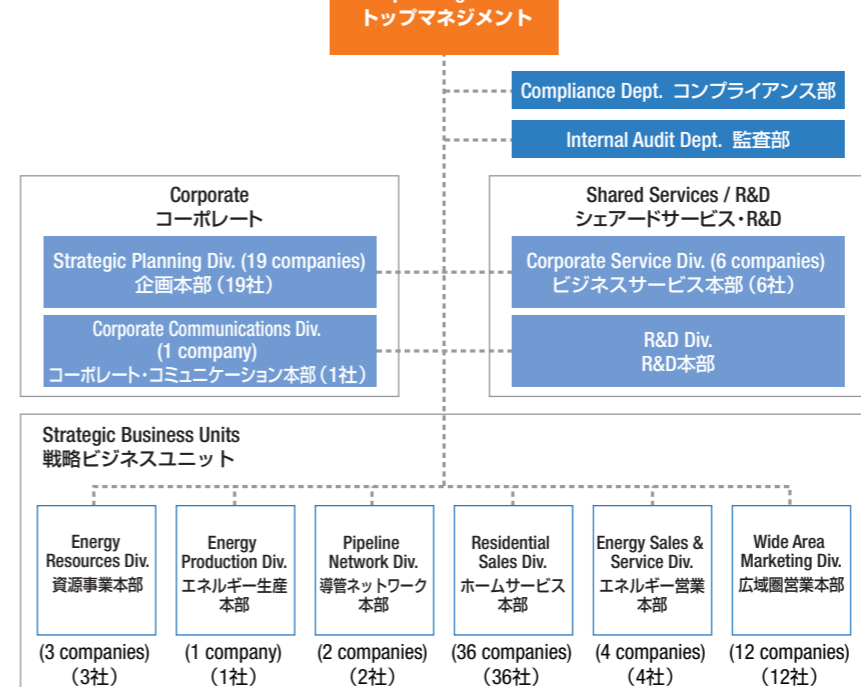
トップマネジメント

Compliance Dept. コンプライアンス部

Internal Audit Dept. 監査部

Corporate
コーポレート

Strategic Planning Div. (19 companies)
企画本部（19社）

Corporate Communications Div.
(1 company)
コーポレート・コミュニケーション本部（1社）

Shared Services / R&D
シェアードサービス・R&D

Corporate Service Div. (6 companies)
ビジネスサービス本部（6社）

R&D Div.
R&D本部

Strategic Business Units
戦略ビジネスユニット

Energy Resources Div.
資源事業本部
(3 companies)
（3社）

Energy Production Div.
エネルギー生産本部
(1 company)
（1社）

Pipeline Network Div.
導管ネットワーク本部
(2 companies)
（2社）

Residential Sales Div.
ホームサービス本部
(36 companies)
（36社）

Energy Sales & Service Div.
エネルギー営業本部
(4 companies)
（4社）

Wide Area Marketing Div.
広域圏営業本部
(12 companies)
（12社）